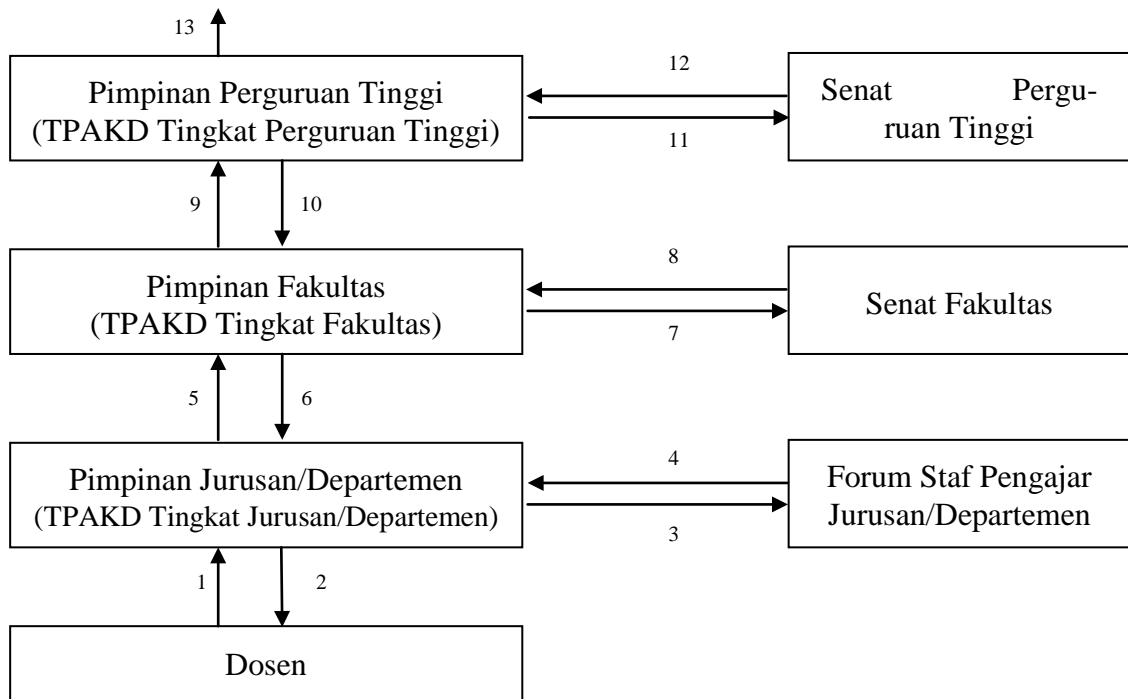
13

Pimpinan Perguruan Tinggi
(TPAKD Tingkat Perguruan Tinggi)

12

11

Senat Perguruan Tinggi

9

10

Pimpinan Fakultas
(TPAKD Tingkat Fakultas)

8

7

Senat Fakultas

5

6

Pimpinan Jurusan/Departemen
(TPAKD Tingkat Jurusan/Departemen)

4

3

Forum Staf Pengajar
Jurusan/Departemen

1

2

Dosen